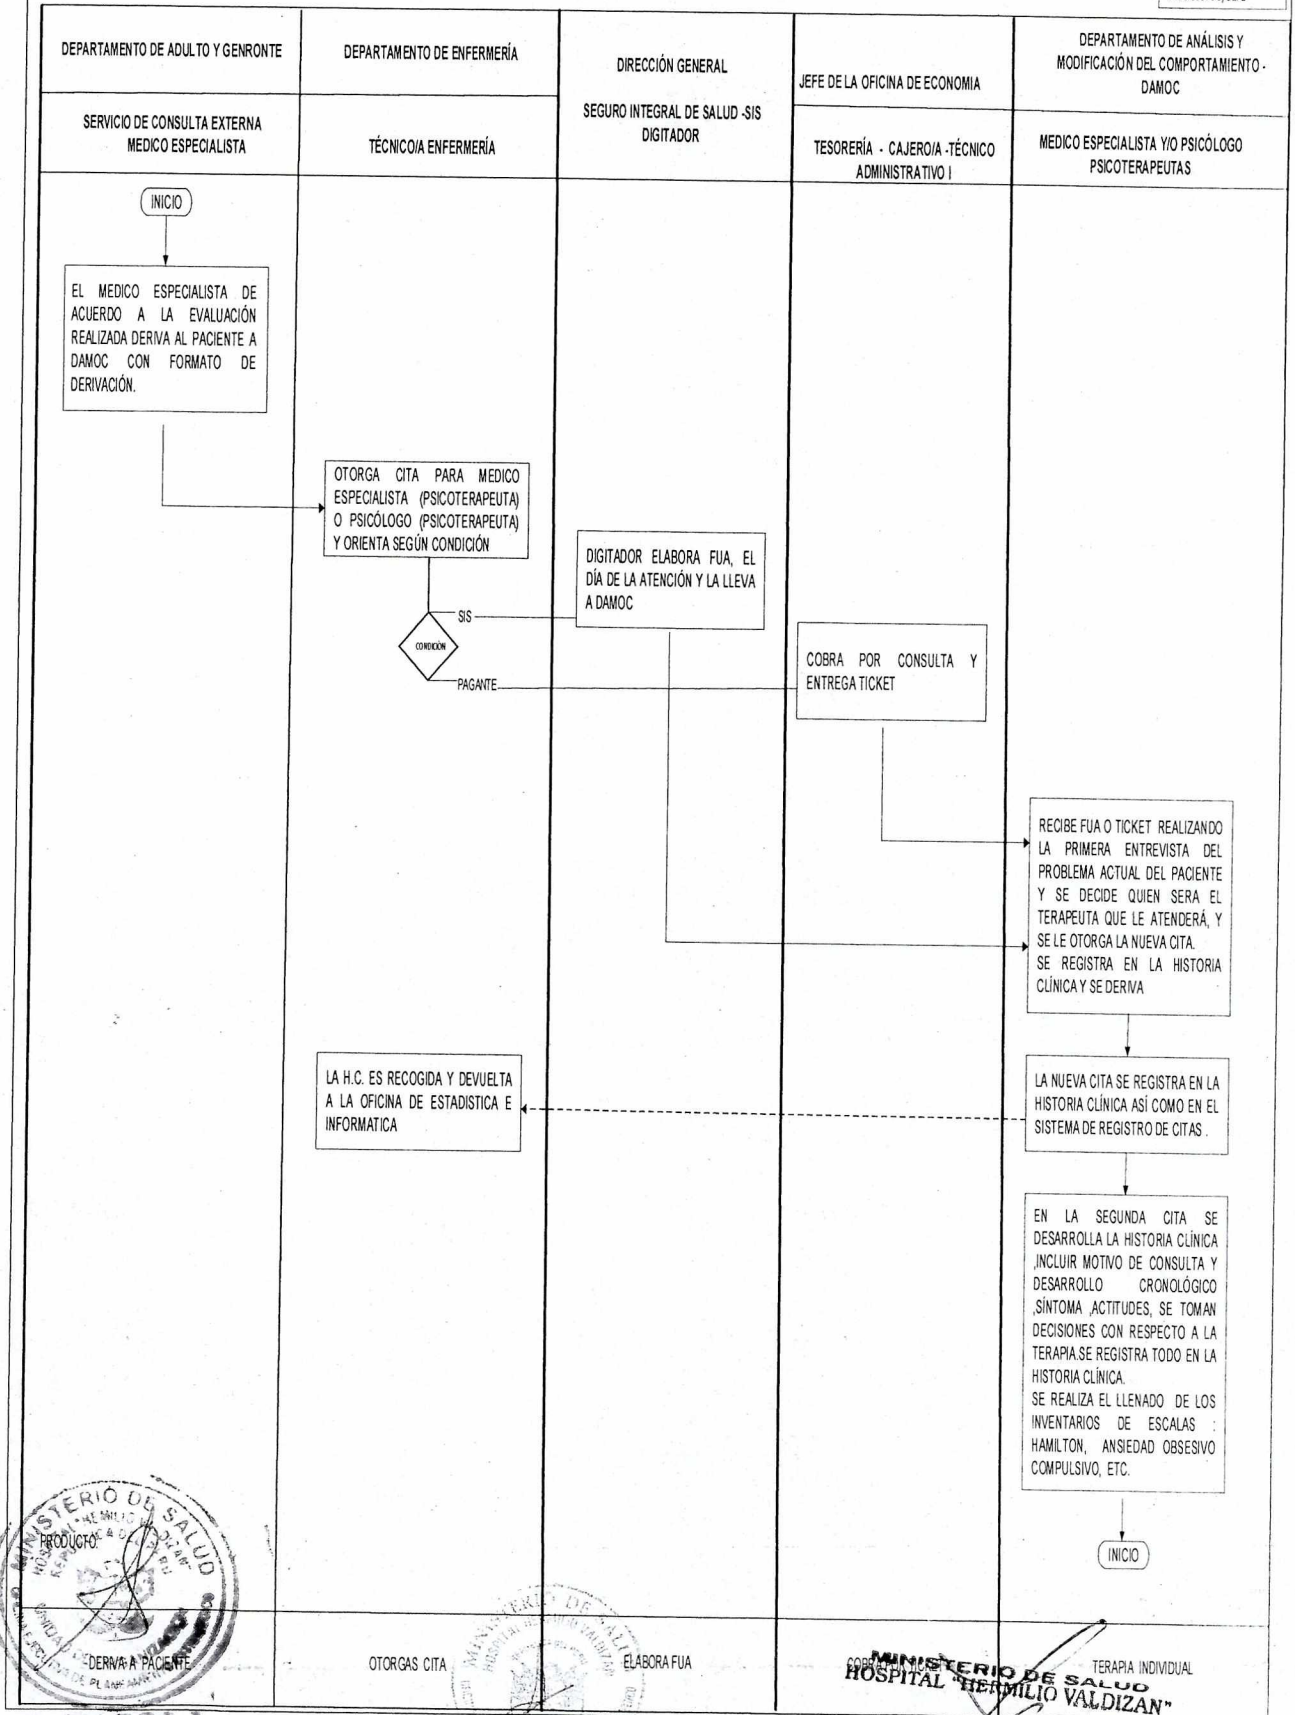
DEPARTAMENTO DE ADULTO Y GENRONTE

SERVICIO DE CONSULTA EXTERNA MEDICO ESPECIALISTA

DEPARTAMENTO DE ENFERMERÍA

TÉCNICO/A ENFERMERÍA

DIRECCIÓN GENERAL

SEGURO INTEGRAL DE SALUD -SIS DIGITADOR

JEFE DE LA OFICINA DE ECONOMIA

TESORERÍA - CAJERO/A -TÉCNICO ADMINISTRATIVO I

DEPARTAMENTO DE ANÁLISIS Y MODIFICACIÓN DEL COMPORTAMIENTO - DAMOC

MEDICO ESPECIALISTA Y/O PSICÓLOGO PSICOTERAPEUTAS

INICIO

EL MEDICO ESPECIALISTA DE ACUERDO A LA EVALUACIÓN REALIZADA DERIVA AL PACIENTE A DAMOC CON FORMATO DE DERIVACIÓN.

OTORGA CITA PARA MEDICO ESPECIALISTA (PSICOTERAPEUTA) O PSICÓLOGO (PSICOTERAPEUTA) Y ORIENTA SEGÚN CONDICIÓN

CONDICIÓN

SIS

PAGANTE

DIGITADOR ELABORA FUA, EL DÍA DE LA ATENCIÓN Y LA LLEVA A DAMOC

COBRA POR CONSULTA Y ENTREGA TICKET

RECIBE FUA O TICKET REALIZANDO LA PRIMERA ENTREVISTA DEL PROBLEMA ACTUAL DEL PACIENTE Y SE DECIDE QUIEN SERA EL TERAPEUTA QUE LE ATENDERÁ, Y SE LE OTORGA LA NUEVA CITA.
SE REGISTRA EN LA HISTORIA CLÍNICA Y SE DERIVA

LA H.C. ES RECOGIDA Y DEVUELTA A LA OFICINA DE ESTADISTICA E INFORMATICA

LA NUEVA CITA SE REGISTRA EN LA HISTORIA CLÍNICA ASÍ COMO EN EL SISTEMA DE REGISTRO DE CITAS .

EN LA SEGUNDA CITA SE DESARROLLA LA HISTORIA CLÍNICA ,INCLUIR MOTIVO DE CONSULTA Y DESARROLLO CRONOLÓGICO ,SÍNTOMA ,ACTITUDES, SE TOMAN DECISIONES CON RESPECTO A LA TERAPIA.SE REGISTRA TODO EN LA HISTORIA CLÍNICA.
SE REALIZA EL LLENADO DE LOS INVENTARIOS DE ESCALAS : HAMILTON, ANSIEDAD OBSESIVO COMPULSIVO, ETC.

INICIO

PRODUCTO:

DERIVA A PACIENTE

OTORGAS CITA

ELABORA FUA

COBRA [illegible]

TERAPIA INDIVIDUAL

MINISTERIO DE SALUD HOSPITAL "HERMILIO VALDIZAN"

MINISTERIO DE SALUD